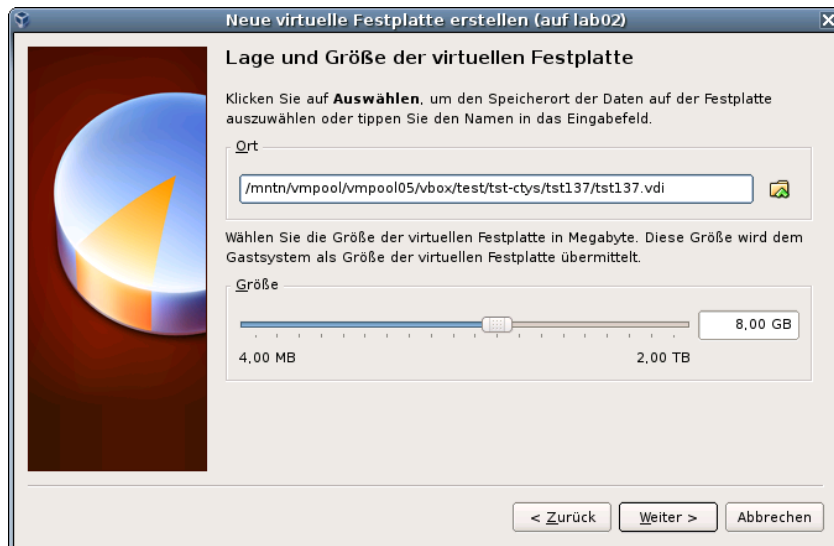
Neue virtuelle Festplatte erstellen (auf lab02)

Lage und Größe der virtuellen Festplatte

Klicken Sie auf **Auswählen**, um den Speicherort der Daten auf der Festplatte auszuwählen oder tippen Sie den Namen in das Eingabefeld.

Ort

/mntn/vmpool/vmpool05/vbox/test/tst-ctys/tst137/tst137.vdi

Wählen Sie die Größe der virtuellen Festplatte in Megabyte. Diese Größe wird dem Gastsystem als Größe der virtuellen Festplatte übermittelt.

Größe

8,00 GB

4,00 MB

2,00 TB

< Zurück

Weiter >

Abbrechen